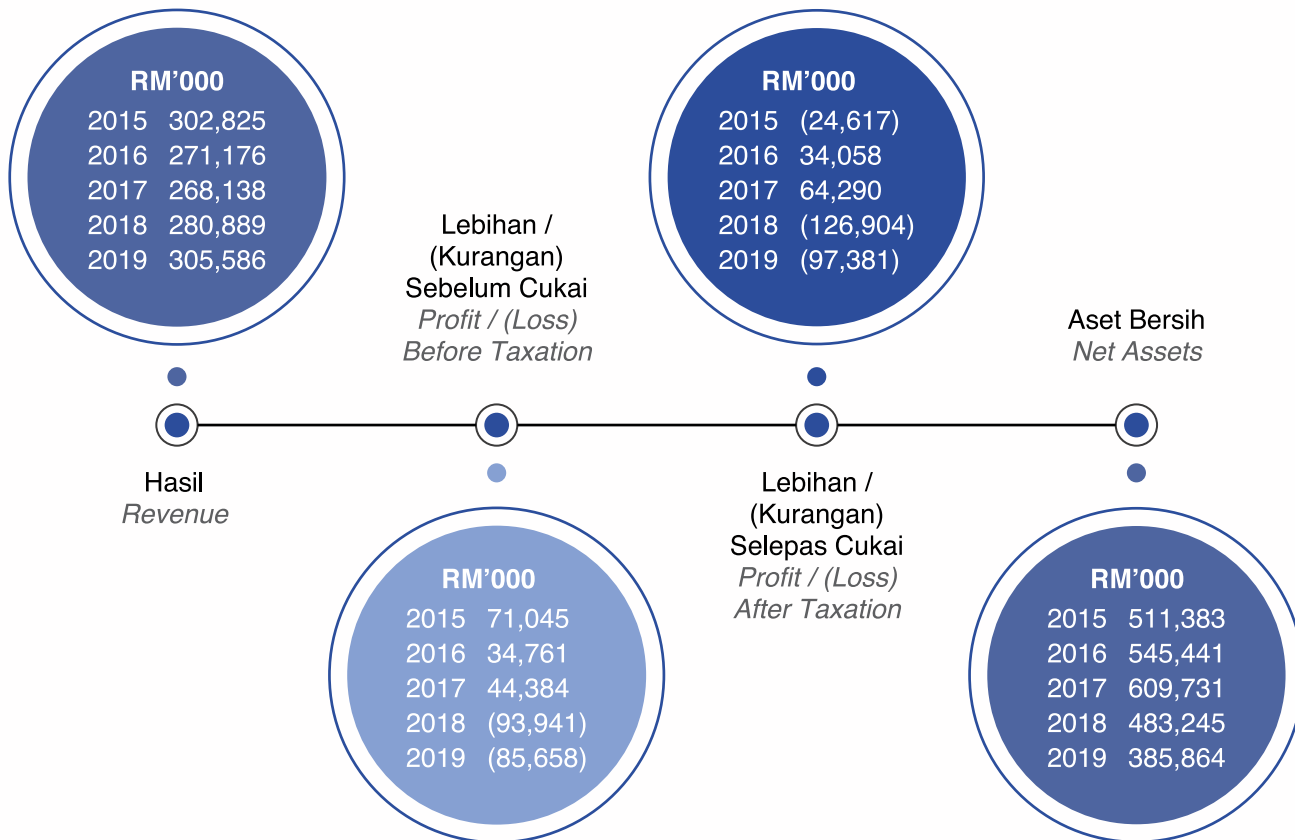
RM'000
2015 302,825
2016 271,176
2017 268,138
2018 280,889
2019 305,586

Hasil
*Revenue*

Lebihan / (Kurangan) Sebelum Cukai
*Profit / (Loss) Before Taxation*

RM'000
2015 71,045
2016 34,761
2017 44,384
2018 (93,941)
2019 (85,658)

RM'000
2015 (24,617)
2016 34,058
2017 64,290
2018 (126,904)
2019 (97,381)

Lebihan / (Kurangan) Selepas Cukai
*Profit / (Loss) After Taxation*

Aset Bersih
*Net Assets*

RM'000
2015 511,383
2016 545,441
2017 609,731
2018 483,245
2019 385,864